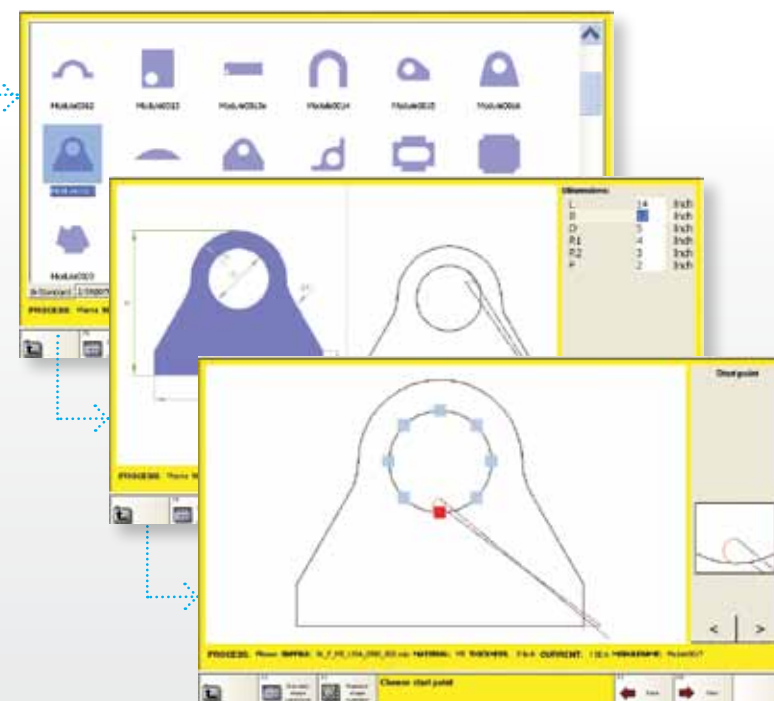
Module002 Module003 Module003a Module004 Module005 Module006

Module010

PROCESS:

Dimensions:

| L | 14 | Inch |
|---|---|---|
| R | | Inch |
| D | 5 | Inch |
| R1 | 4 | Inch |
| R2 | 3 | Inch |
| P | 2 | Inch |

PROCESS:

Start point

PROCESS: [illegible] MATERIAL: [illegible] THICKNESS: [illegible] CURRENT: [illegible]

Choose start point

< >